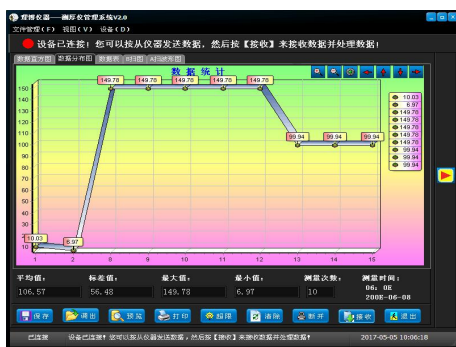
耀德仪器——测厚仪管理系统V2.0
文件管理（F） 视图（V） 设备（D）
设备已连接！您可以从仪器发送数据，然后按【接收】来接收数据并处理数据！
数据直方图 数据分布图 数据表 时间图 X-R控制图
数 据 统 计
150
140
130
120
110
100
90
80
70
60
50
40
30
20
10
0
10.03
5.97
149.78
149.78
149.78
149.78
149.78
149.78
149.78
99.94
99.94
99.94
1 2 8 9 10 11 12 13 14 15
10.03
5.97
149.78
149.78
149.78
149.78
149.78
149.78
149.78
99.94
99.94
99.94
平均值： 106.57
标准值： 56.48
最大值： 149.78
最小值： 6.97
测量次数： 10
测量时间： 06：08 2008-06-08
保存 调出 预览 打印 删除 清除 断开 接收 退出
已连接 设备已连接！您可以从仪器发送数据，然后按【接收】来接收数据并处理数据！ 2017-05-05 10:06:18